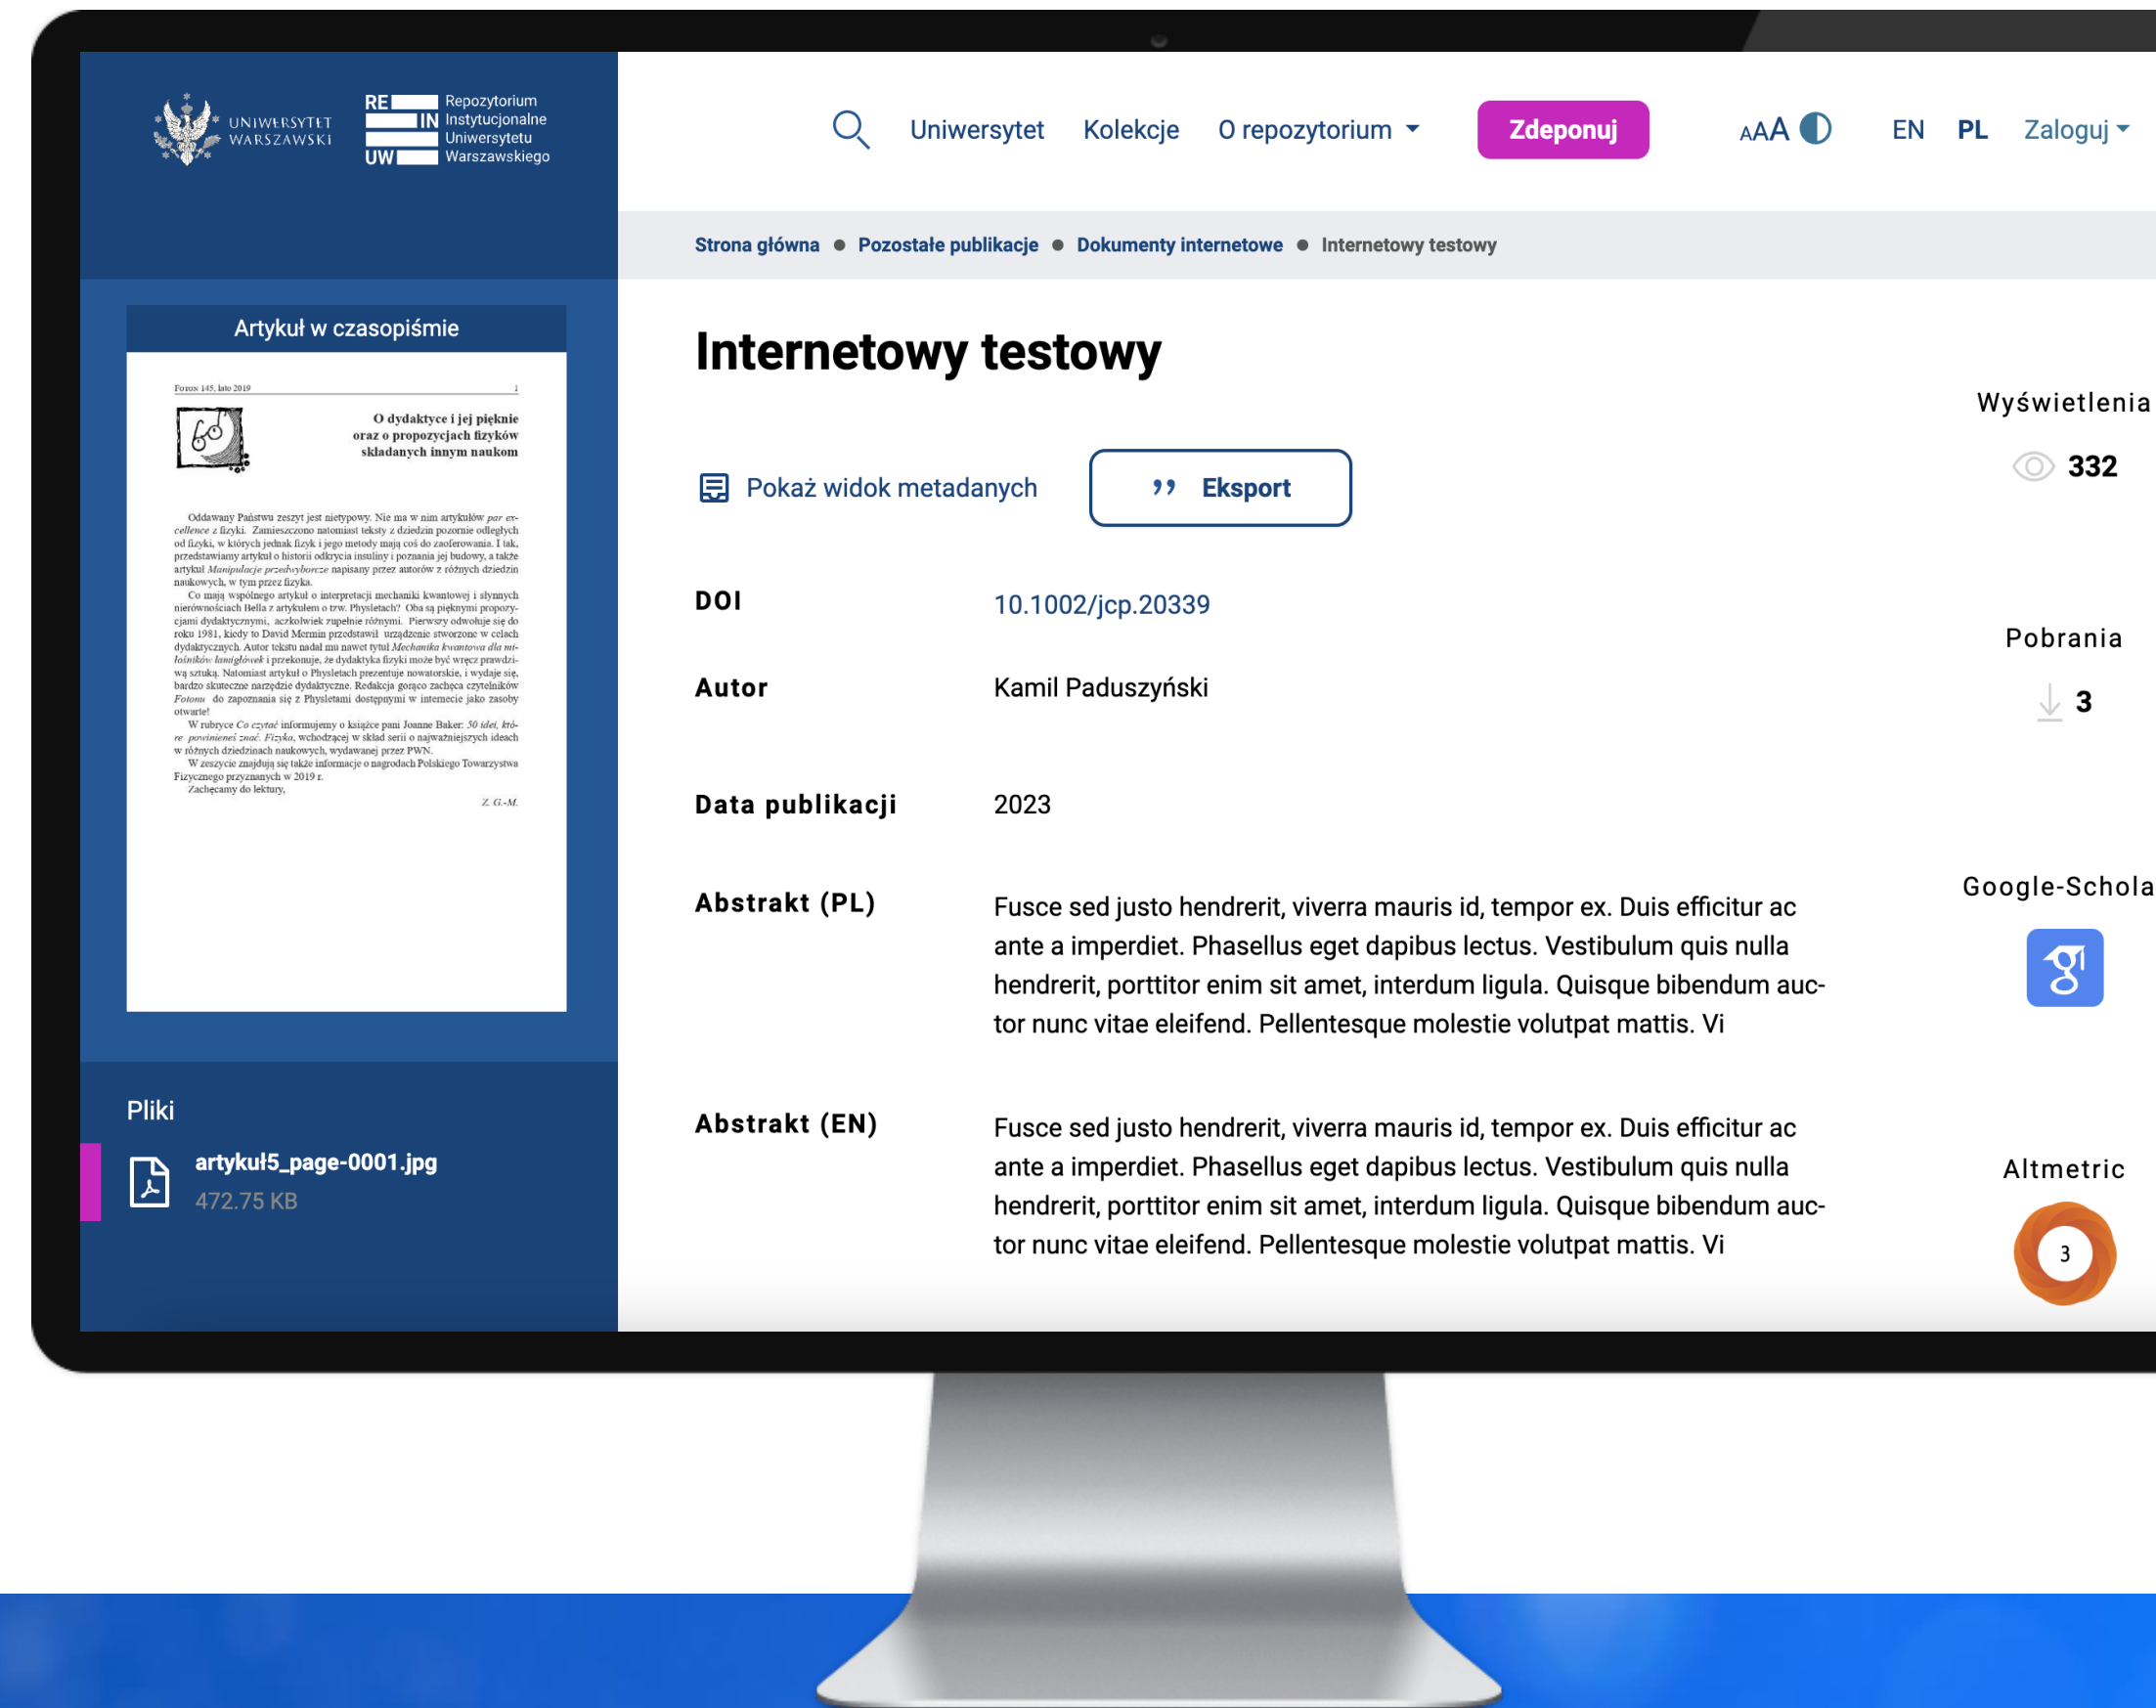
UNIWERSYTET WARSZAWSKI

RE IN UW Repozytorium Instytucjonalne Uniwersytetu Warszawskiego

Uniwersytet Kolekcje O repozytorium Zdeponuj AAA EN PL Zaloguj

Strona główna • Pozostałe publikacje • Dokumenty internetowe • Internetowy testowy

Artykuł w czasopiśmie

Foton 145, lato 2019 1

O dydaktyce i jej pięknie oraz o propozycjach fizyków składanych innym naukom

Oddawany Państwu zeszyt jest nietypowy. Nie ma w nim artykułów par excellence z fizyki. Zamieszczono natomiast teksty z dziedzin pozornie odległych od fizyki, w których jednak fizyk i jego metody mają coś do zaoferowania. I tak, przedstawiamy artykuł o historii odkrycia insuliny i poznania jej budowy, a także artykuł Manipulacje przedwyborcze napisany przez autorów z różnych dziedzin naukowych, w tym przez fizyka.

Co mają wspólnego artykuł o interpretacji mechaniki kwantowej i słynnych nierównościach Bella z artykułem o tzw. Physletach? Oba są pięknymi propozycjami dydaktycznymi, aczkolwiek zupełnie różnymi. Pierwszy odwołuje się do roku 1981, kiedy to David Mermin przedstawił urządzenie stworzone w celach dydaktycznych. Autor tekstu nadał mu nawet tytuł Mechanika kwantowa dla milośników łamigłówek i przekonuje, że dydaktyka fizyki może być wręcz prawdziwą sztuką. Natomiast artykuł o Physletach prezentuje nowatorskie, i wydaje się, bardzo skuteczne narzędzie dydaktyczne. Redakcja gorąco zachęca czytelników Fotonu do zapoznania się z Physletami dostępnymi w internecie jako zasoby otwarte!

W rubryce Co czytać informujemy o książce pani Joanne Baker: 50 idei, które powinieneś znać. Fizyka, wchodzącej w skład serii o najważniejszych ideach w różnych dziedzinach naukowych, wydawanej przez PWN.

W zeszycie znajdują się także informacje o nagrodach Polskiego Towarzystwa Fizycznego przyznanych w 2019 r.

Zachęcamy do lektury,

Z. G.-M.

Pliki

artykuł5_page-0001.jpg
472.75 KB

Internetowy testowy

Pokaż widok metadanych

Eksport

DOI 10.1002/jcp.20339

Autor Kamil Paduszyński

Data publikacji 2023

Abstrakt (PL) Fusce sed justo hendrerit, viverra mauris id, tempor ex. Duis efficitur ac ante a imperdiet. Phasellus eget dapibus lectus. Vestibulum quis nulla hendrerit, porttitor enim sit amet, interdum ligula. Quisque bibendum auctor nunc vitae eleifend. Pellentesque molestie volutpat mattis. Vi

Abstrakt (EN) Fusce sed justo hendrerit, viverra mauris id, tempor ex. Duis efficitur ac ante a imperdiet. Phasellus eget dapibus lectus. Vestibulum quis nulla hendrerit, porttitor enim sit amet, interdum ligula. Quisque bibendum auctor nunc vitae eleifend. Pellentesque molestie volutpat mattis. Vi

Wyświetlenia
332

Pobrania
3

Google-Schola

Altmetric
3